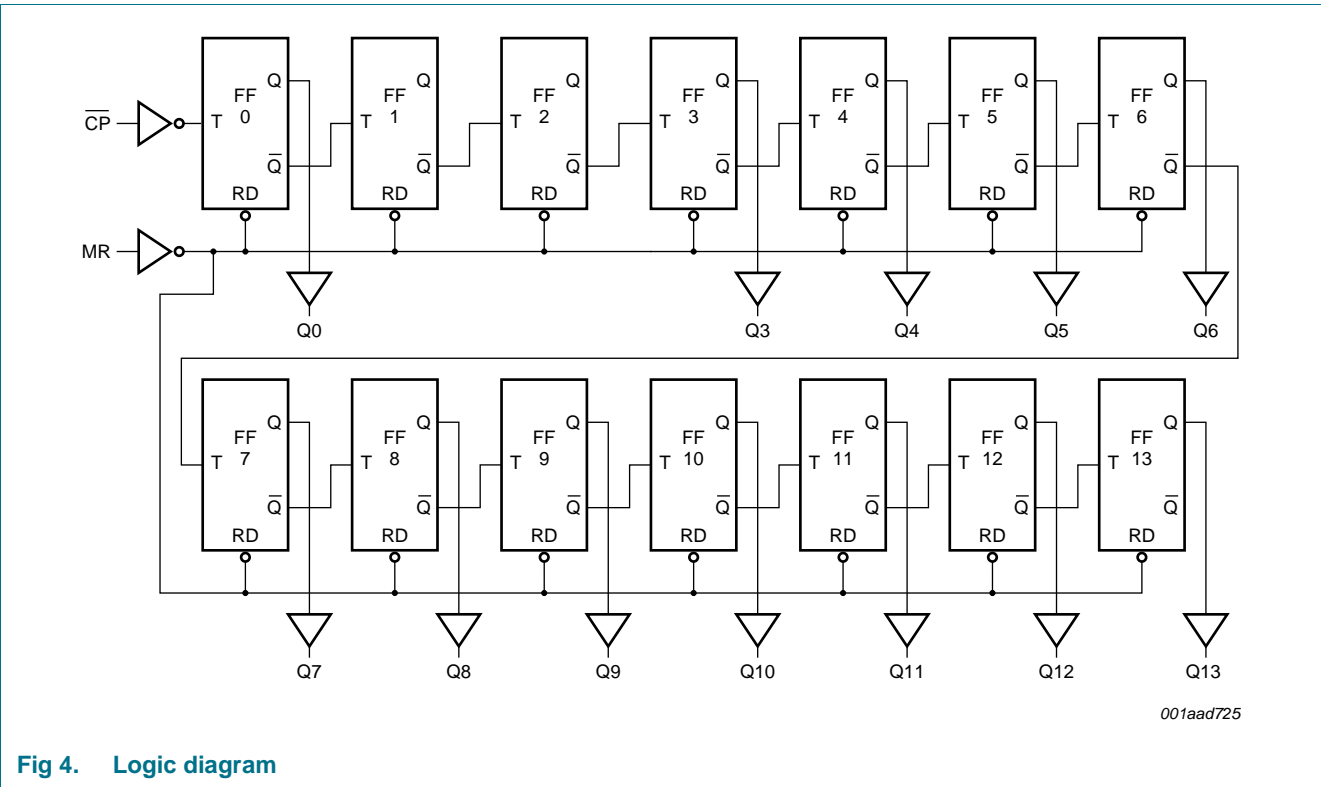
$\overline{CP}$

MR

T FF 0 Q $\overline{Q}$ RD

T FF 1 Q $\overline{Q}$ RD

T FF 2 Q $\overline{Q}$ RD

T FF 3 Q $\overline{Q}$ RD

T FF 4 Q $\overline{Q}$ RD

T FF 5 Q $\overline{Q}$ RD

T FF 6 Q $\overline{Q}$ RD

Q0 Q3 Q4 Q5 Q6

T FF 7 Q $\overline{Q}$ RD

T FF 8 Q $\overline{Q}$ RD

T FF 9 Q $\overline{Q}$ RD

T FF 10 Q $\overline{Q}$ RD

T FF 11 Q $\overline{Q}$ RD

T FF 12 Q $\overline{Q}$ RD

T FF 13 Q $\overline{Q}$ RD

Q7 Q8 Q9 Q10 Q11 Q12 Q13

001aad725

Fig 4. Logic diagram